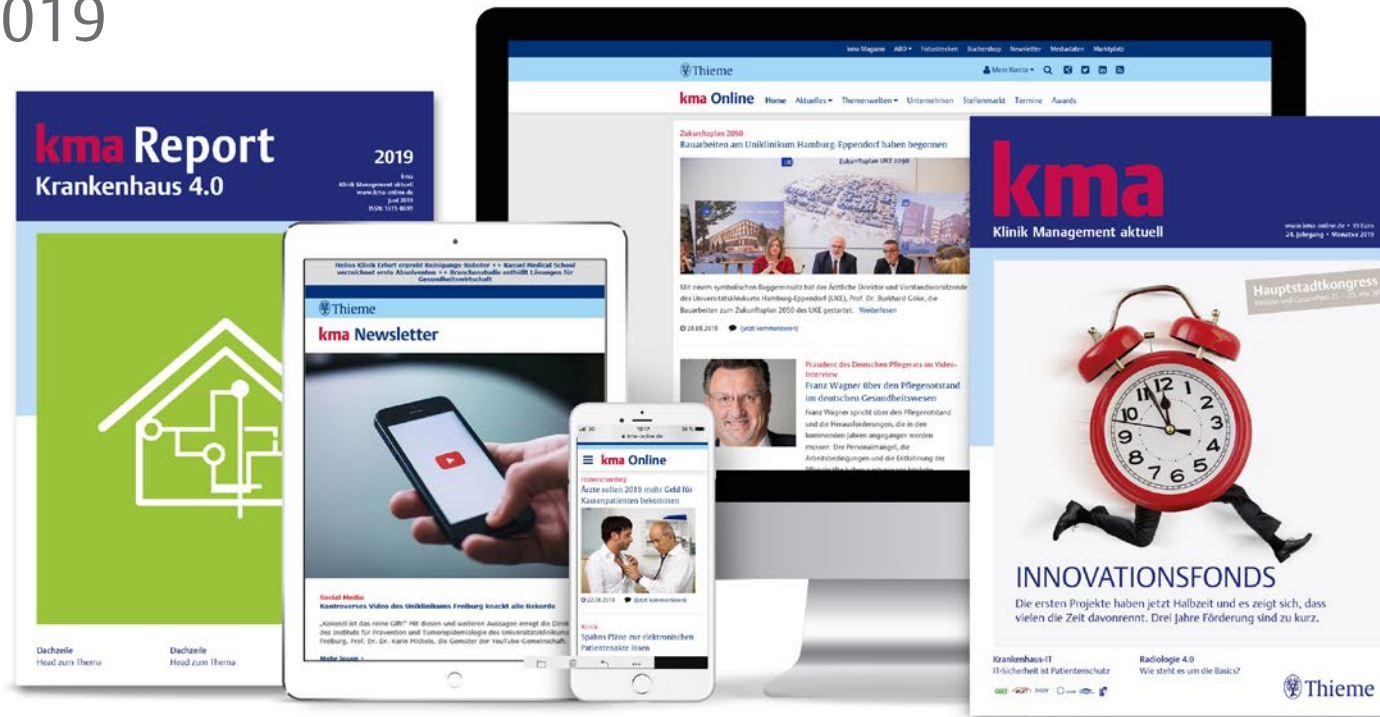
019

kma Report
Krankenhaus 4.0

2019
kma
Klinik Management aktuell
www.kma-online.de
Juni 2019
ISSN 1615-8695

Dachzeile
Head zum Thema

Dachzeile
Head zum Thema

Helios Klinik Erfurt erprobt Reinigungs-Roboter ++ Kassel Medical School verzeichnet erste Absolventen ++ Branchenstudie enthüllt Lösungen für Gesundheitswirtschaft

Thieme

kma Newsletter

Social Media
Kontroverses Video des Uniklinikums Freiburg knackt alle Rekorde

„Kokosöl ist das reine Gift!" Mit diesen und weiteren Aussagen erregt die Direktorin des Instituts für Prävention und Tumorepidemiologie des Universitätsklinikums Freiburg, Prof. Dr. Dr. Karin Michels, die Gemüter der YouTube-Gemeinschaft.

Mehr lesen ›

kma Magazin ABO Fotostrecken Büchershop Newsletter Mediadaten Marktplatz

Thieme

Mein Konto

kma Online Home Aktuelles Themenwelten Unternehmen Stellenmarkt Termine Awards

Zukunftsplan 2050
Bauarbeiten am Uniklinikum Hamburg-Eppendorf haben begonnen

Zukunftsplan UKE 2050

Mit einem symbolischen Baggereinsatz hat der Ärztliche Direktor und Vorstandsvorsitzende des Universitätsklinikums Hamburg-Eppendorf (UKE), Prof. Dr. Burkhard Göke, die Bauarbeiten zum Zukunftsplan 2050 des UKE gestartet. Weiterlesen

28.08.2018 (jetzt kommentieren)

Präsident des Deutschen Pflegerats im Video-Interview
Franz Wagner über den Pflegenotstand im deutschen Gesundheitswesen

Franz Wagner spricht über den Pflegenotstand und die Herausforderungen, die in den kommenden Jahren angegangen werden müssen. Den Personalmangel, die Arbeitsbedingungen und die Entlohnung der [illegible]

10:17
kma-online.de

kma Online

Honorarumfang
Ärzte sollen 2019 mehr Geld für Kassenpatienten bekommen

22.08.2018 (jetzt kommentieren)

Kritik
Spahns Pläne zur elektronischen Patientenakte lösen

kma
Klinik Management aktuell

www.kma-online.de • 15 Euro
24. Jahrgang • Monat xx 2019

Hauptstadtkongress

INNOVATIONSFONDS
Die ersten Projekte haben jetzt Halbzeit und es zeigt sich, dass vielen die Zeit davonrennt. Drei Jahre Förderung sind zu kurz.

Krankenhaus-IT
IT-Sicherheit ist Patientenschutz

Radiologie 4.0
Wie steht es um die Basics?

Thieme